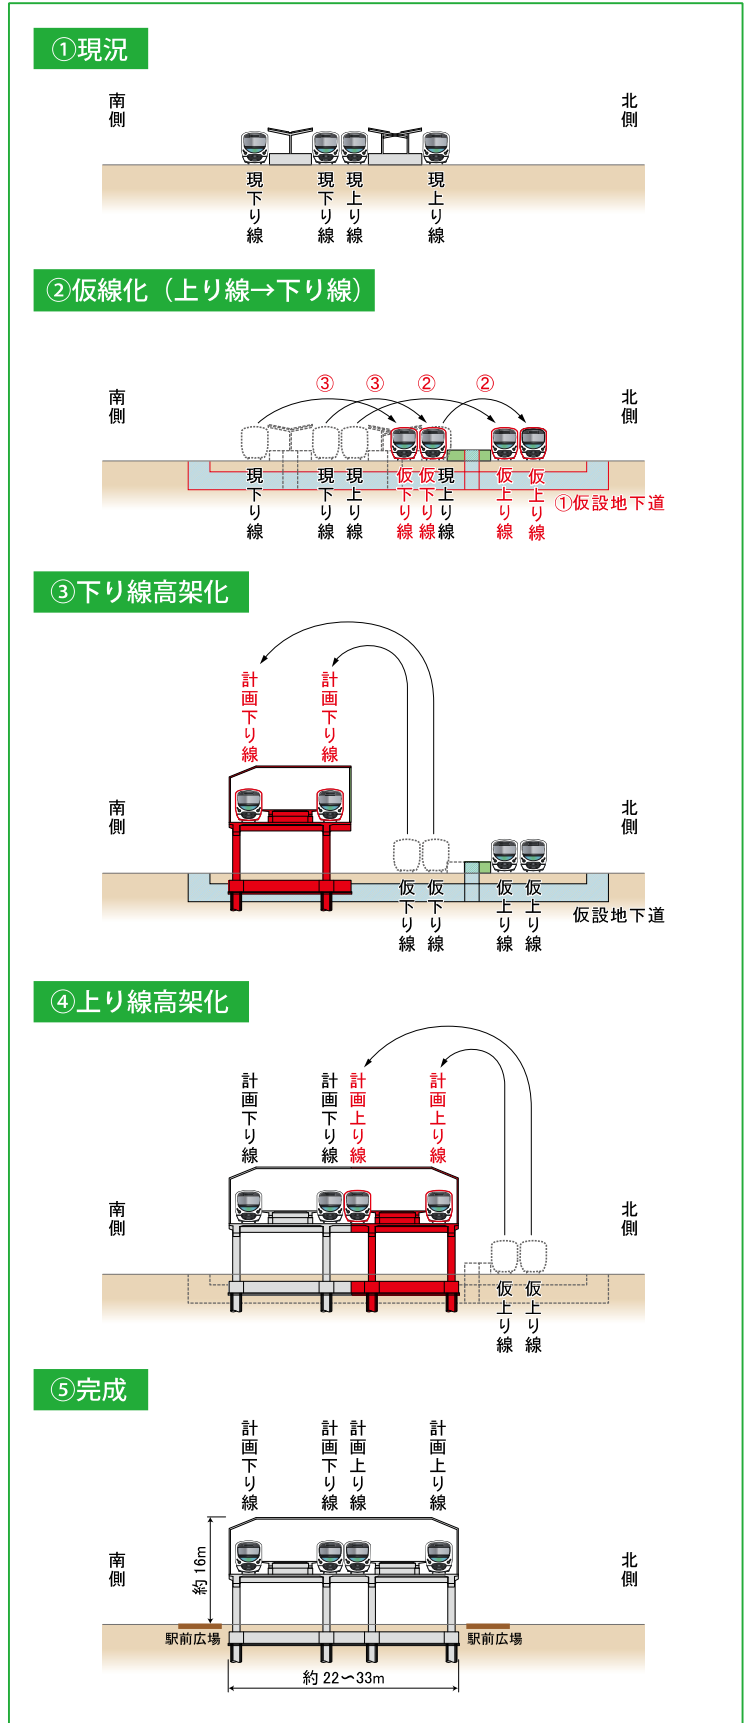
①現況

南側

北側

現下り線 現下り線 現上り線 現上り線

②仮線化（上り線→下り線）

南側

北側

③ ③ ② ②

現下り線 現下り線 現上り線 仮下り線 仮下り線 現上り線 仮上り線 仮上り線

①仮設地下道

③下り線高架化

計画下り線 計画下り線

南側

北側

仮下り線 仮下り線 仮上り線 仮上り線

仮設地下道

④上り線高架化

計画下り線 計画下り線 計画上り線 計画上り線

南側

北側

仮上り線 仮上り線

⑤完成

計画下り線 計画下り線 計画上り線 計画上り線

南側

北側

約16m

駅前広場

駅前広場

約22〜33m